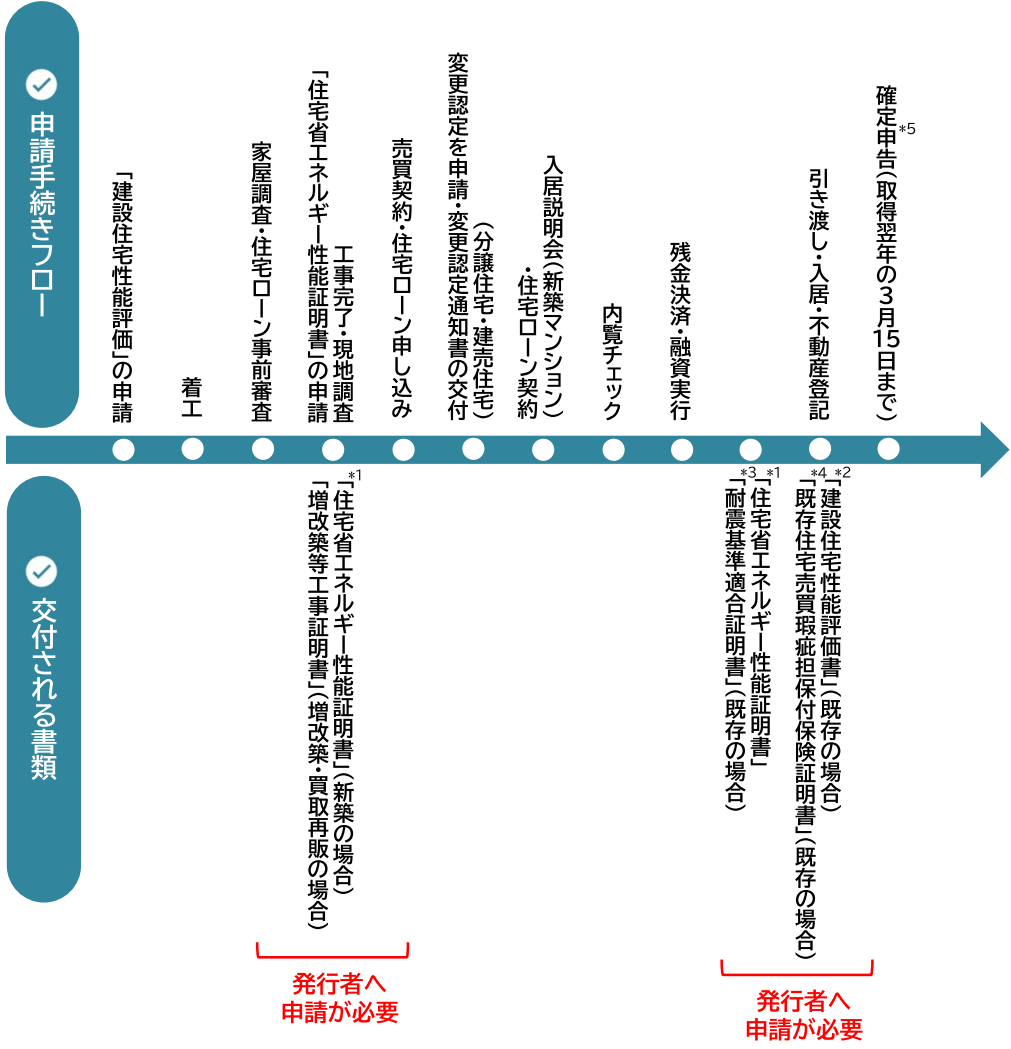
申請手続きフロー

「建設住宅性能評価」の申請

着工

家屋調査・住宅ローン事前審査

工事完了・現地調査
「住宅省エネルギー性能証明書」の申請

売買契約・住宅ローン申し込み

変更認定を申請・変更認定通知書の交付
（分譲住宅・建売住宅）

入居説明会（新築マンション）
・住宅ローン契約

内覧チェック

残金決済・融資実行

引き渡し・入居・不動産登記

確定申告$^{*5}$（取得翌年の3月15日まで）

交付される書類

「住宅省エネルギー性能証明書」（新築の場合）$^{*1}$
「増改築等工事証明書」（増改築・買取再販の場合）

発行者へ
申請が必要

「住宅省エネルギー性能証明書」$^{*1}$
「耐震基準適合証明書」（既存の場合）$^{*3}$

「建設住宅性能評価書」（既存の場合）$^{*2}$
「既存住宅売買瑕疵担保付保険証明書」（既存の場合）$^{*4}$

発行者へ
申請が必要